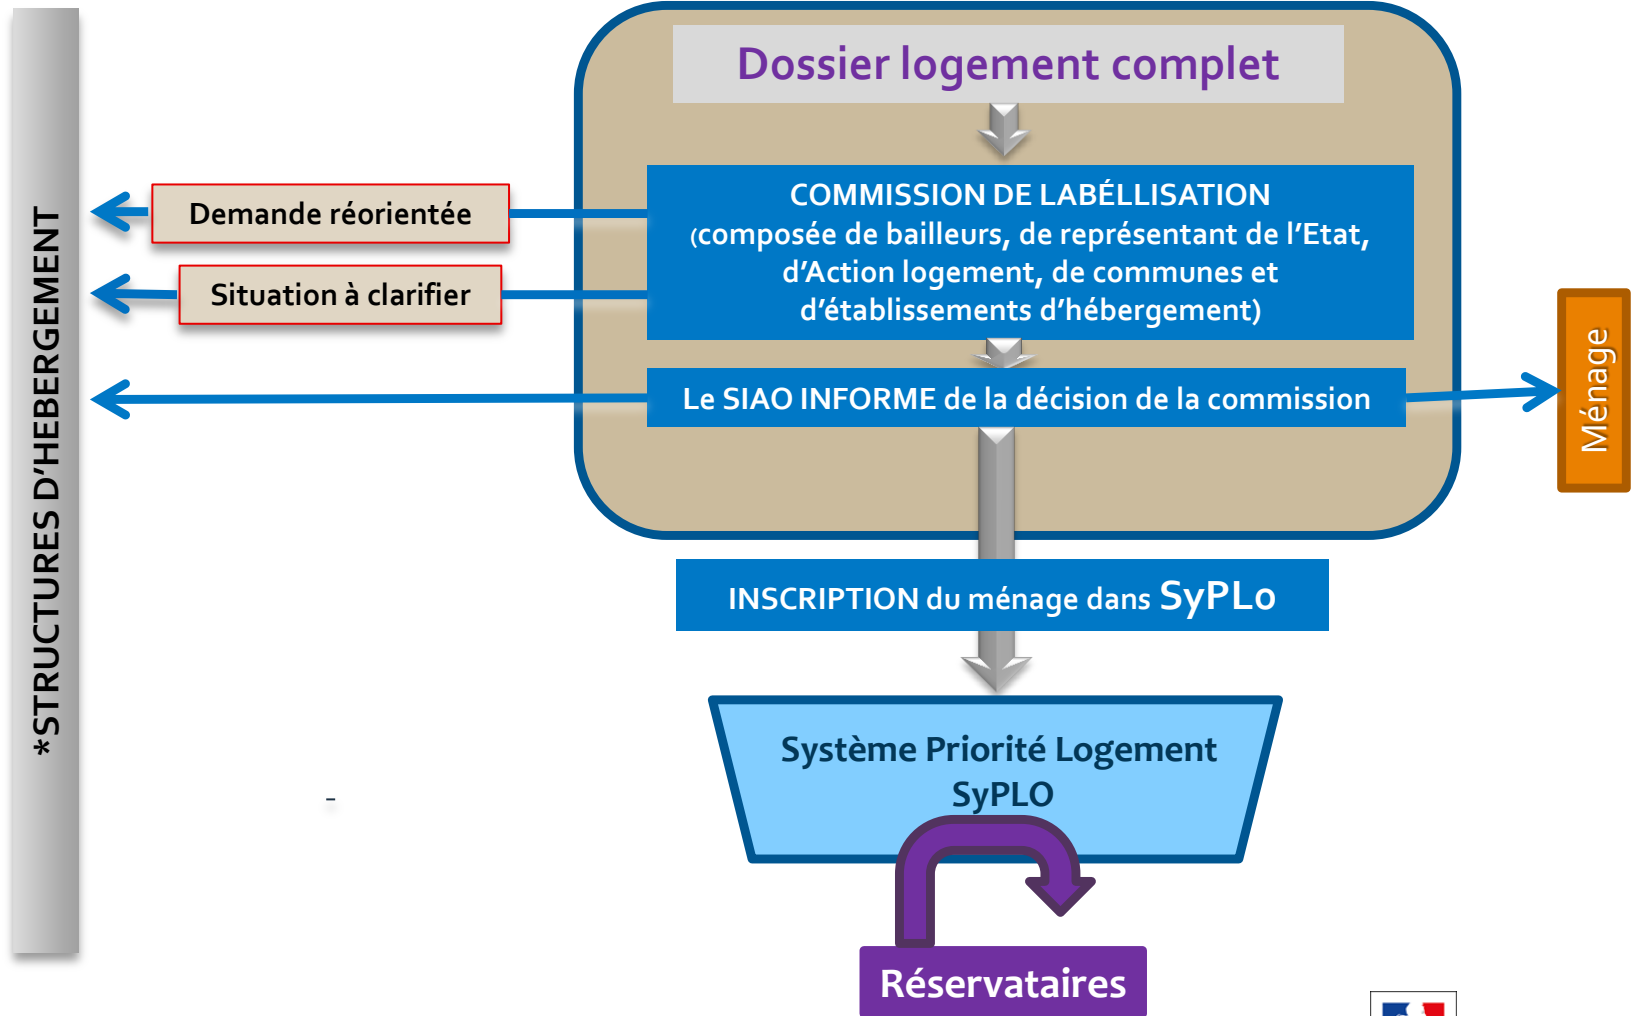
*STRUCTURES D'HEBERGEMENT

Dossier logement complet

COMMISSION DE LABÉLLISATION
(composée de bailleurs, de représentant de l'Etat, d'Action logement, de communes et d'établissements d'hébergement)

Demande réorientée

Situation à clarifier

Le SIAO INFORME de la décision de la commission

Ménage

INSCRIPTION du ménage dans SyPLo

Système Priorité Logement
SyPLO

Réservataires